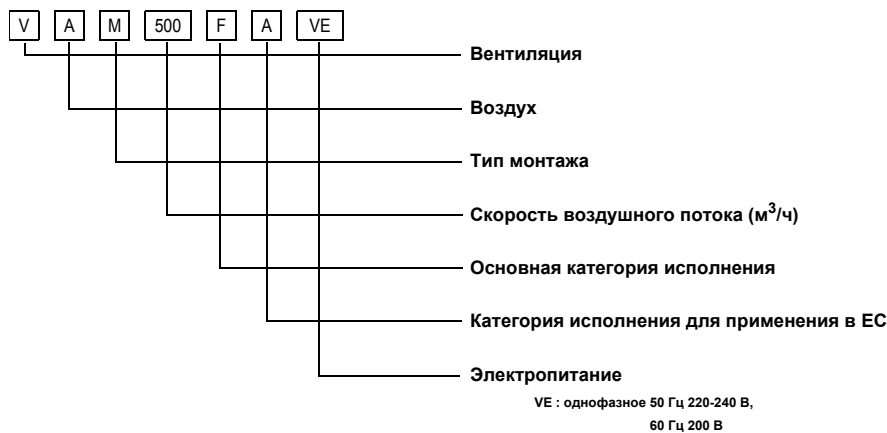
V A M 500 F A VE

Вентиляция

Воздух

Тип монтажа

Скорость воздушного потока (м$^3$/ч)

Основная категория исполнения

Категория исполнения для применения в ЕС

Электропитание

VE : однофазное 50 Гц 220-240 В, 60 Гц 200 В